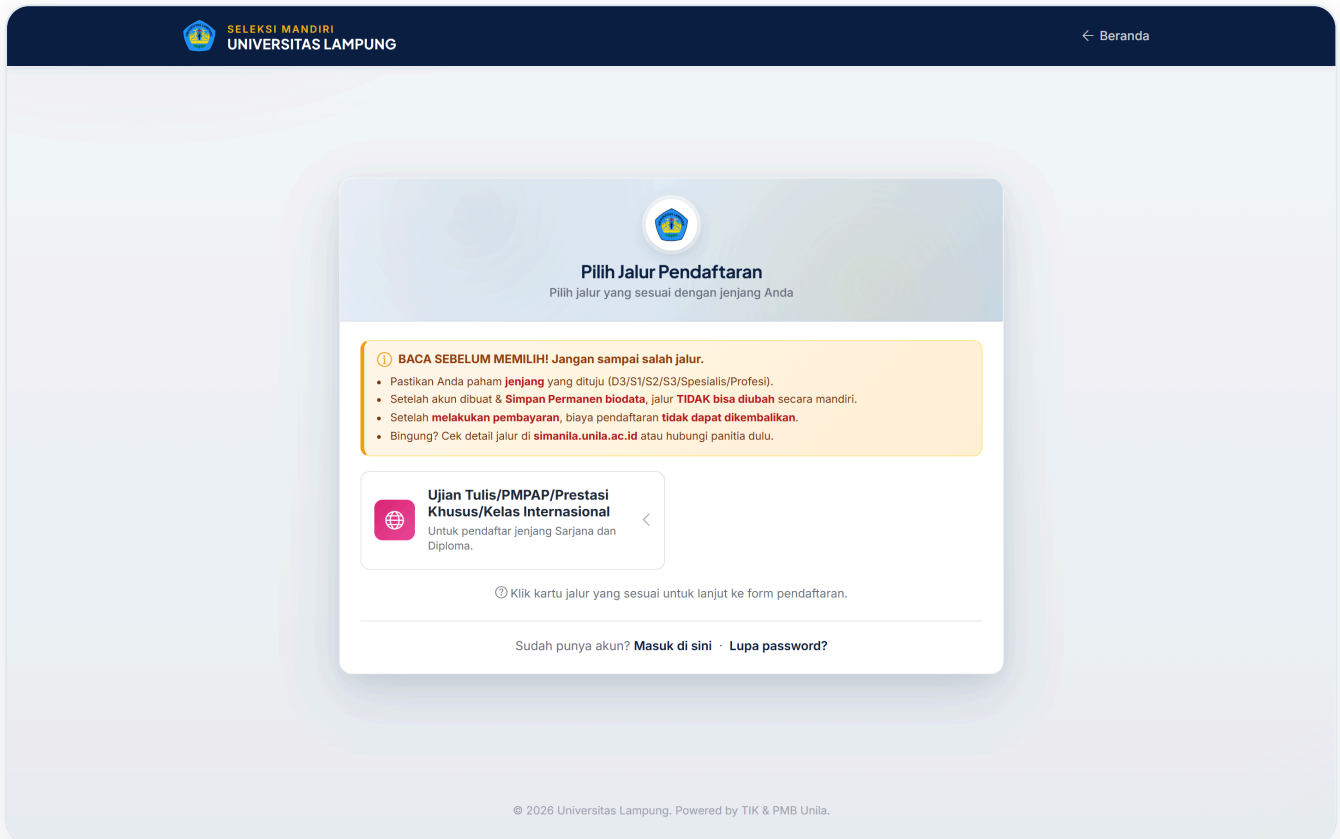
SELEKSI MANDIRI
UNIVERSITAS LAMPUNG

← Beranda

Pilih Jalur Pendaftaran
Pilih jalur yang sesuai dengan jenjang Anda

BACA SEBELUM MEMILIH! Jangan sampai salah jalur.

- Pastikan Anda paham jenjang yang dituju (D3/S1/S2/S3/Spesialis/Profesi).
- Setelah akun dibuat & Simpan Permanen biodata, jalur TIDAK bisa diubah secara mandiri.
- Setelah melakukan pembayaran, biaya pendaftaran tidak dapat dikembalikan.
- Bingung? Cek detail jalur di simanila.unila.ac.id atau hubungi panitia dulu.

Ujian Tulis/PMPAP/Prestasi Khusus/Kelas Internasional
Untuk pendaftar jenjang Sarjana dan Diploma.

Klik kartu jalur yang sesuai untuk lanjut ke form pendaftaran.

Sudah punya akun? Masuk di sini · Lupa password?

© 2026 Universitas Lampung. Powered by TIK & PMB Unila.